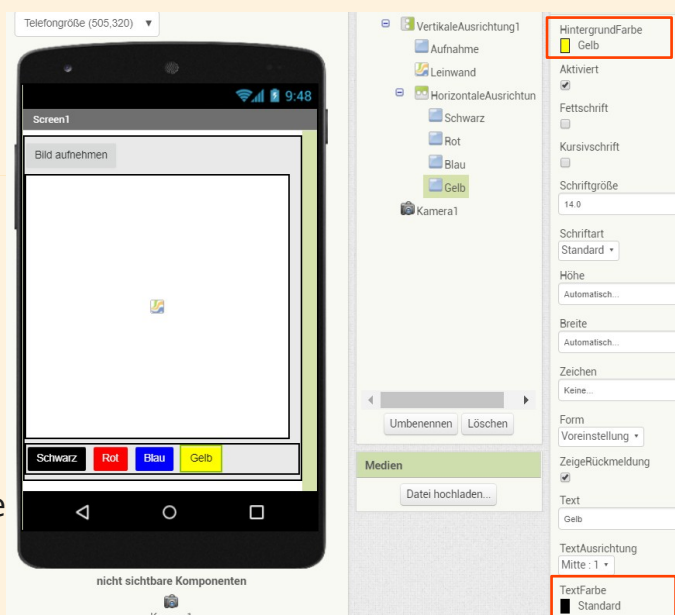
Telefongröße (505,320) ▾

9:48

Screen1

Bild aufnehmen

Schwarz Rot Blau Gelb

nicht sichtbare Komponenten

VertikaleAusrichtung1
Aufnahme
Leinwand
HorizontaleAusrichtun
Schwarz
Rot
Blau
Gelb
Kamera1

Umbenennen Löschen

Medien

Datei hochladen...

HintergrundFarbe
Gelb

Aktiviert

Fettschrift

Kursivschrift

Schriftgröße
14.0

Schriftart
Standard ▾

Höhe
Automatisch...

Breite
Automatisch...

Zeichen
Keine...

Form
Voreinstellung ▾

ZeigeRückmeldung

Text
Gelb

TextAusrichtung
Mitte : 1 ▾

TextFarbe
Standard